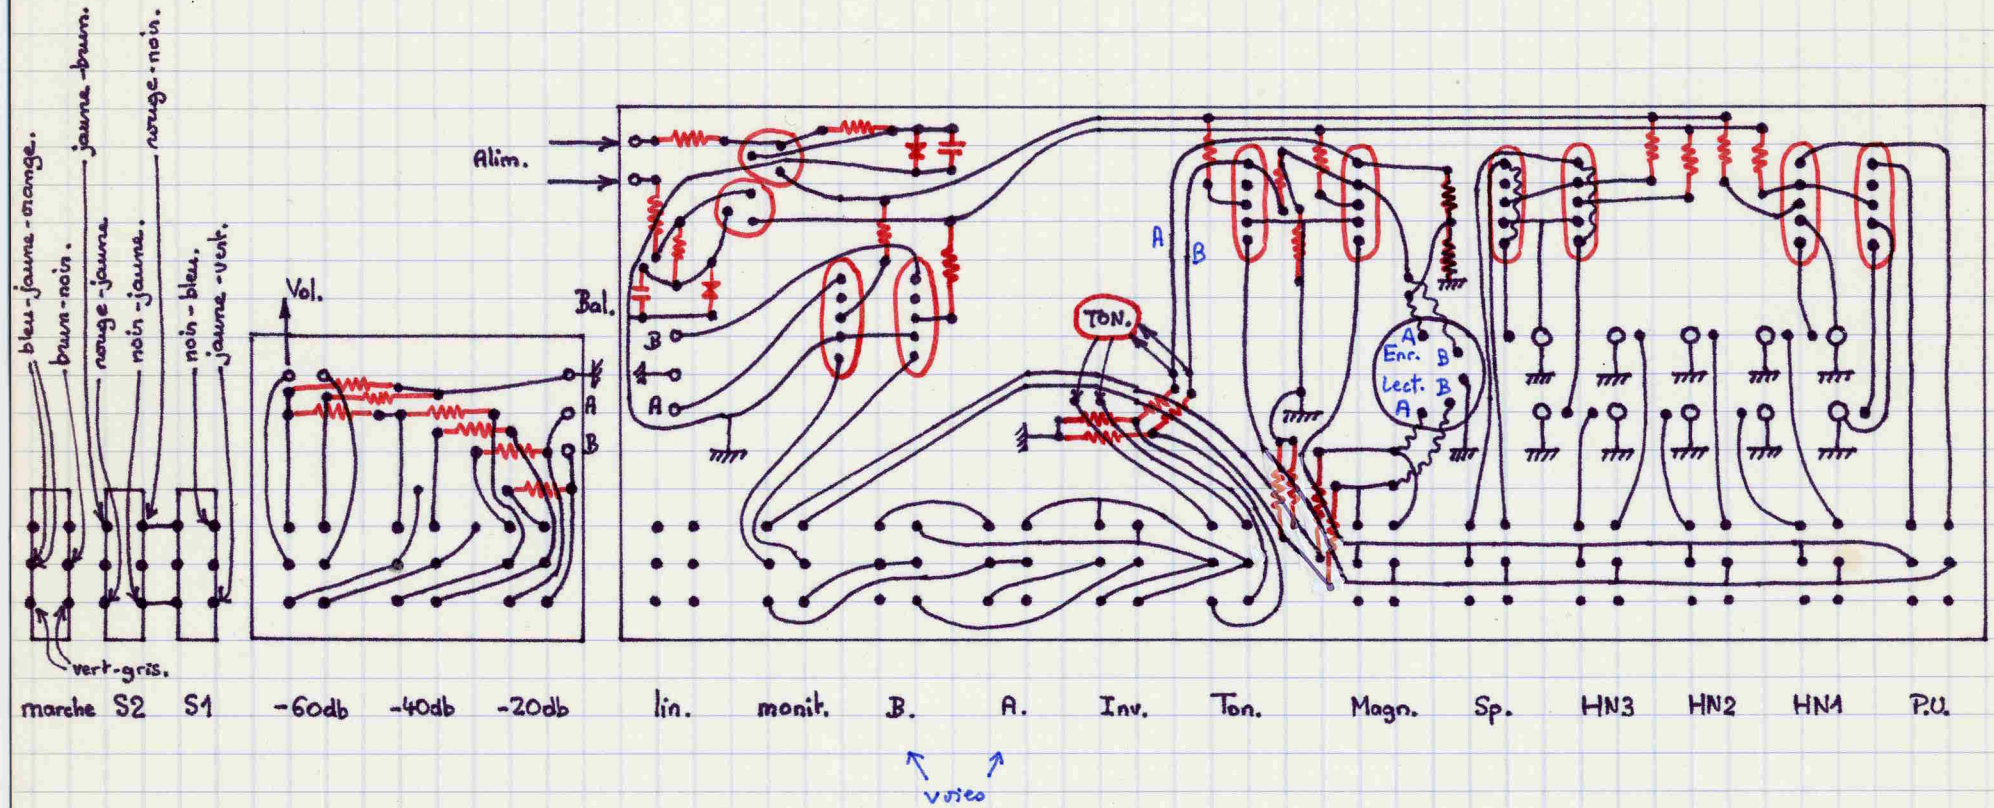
bleu-jaune-orange.
brun-noir.
jaune-brun.
rouge-jaune
noir-jaune.
rouge-noir.
noir-bleu.
jaune-vert.

Alim.
Vol.
Bal.
B
A
A
B
TON.
A
B
A
Enr. B
Lect. B
A

vert-gris.

marche S2 S1 -60db -40db -20db lin. monit. B. A. Inv. Ton. Magn. Sp. HN3 HN2 HN1 P.U.

voies